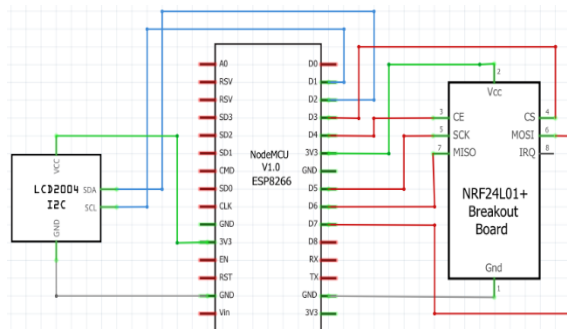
LCD2004
I2C
VCC
SDA
SCL
GND

A0
RSV
RSV
SD3
SD2
SD1
CMD
SD0
CLK
GND
3V3
EN
RST
GND
Vin

NodeMCU
V1.0
ESP8266

D0
D1
D2
D3
D4
3V3
GND
D5
D6
D7
D8
RX
TX
GND
3V3

2
Vcc
3
CE
5
SCK
7
MISO
CS
4
MOSI
6
IRQ
8

NRF24L01+
Breakout
Board

Gnd
1